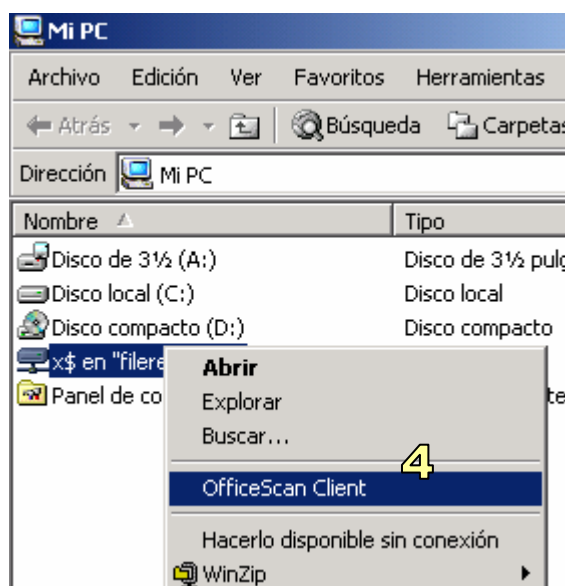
Mi PC

Archivo Edición Ver Favoritos Herramientas

Atrás Búsqueda Carpetas

Dirección Mi PC

| Nombre | Tipo |
|---|---|
| Disco de 3½ (A:) | Disco de 3½ pulg |
| Disco local (C:) | Disco local |
| Disco compacto (D:) | Disco compacto |
| x$ en "filere | |
| Panel de co | te |

Abrir
Explorar
Buscar...
4
OfficeScan Client
Hacerlo disponible sin conexión
WinZip